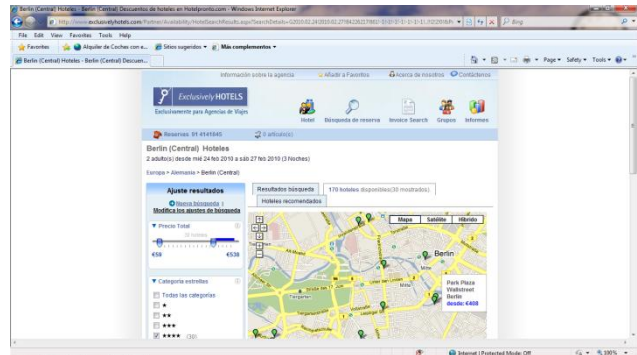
Berlin (Central) Hoteles - Berlin (Central) Descuentos de hoteles en Hotelpronto.com - Windows Internet Explorer

http://www.exclusivelyhotels.com/Partner/Availability/HotelSearchResults.aspx?SearchDetails=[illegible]

Bing

File Edit View Favorites Tools Help

Favorites

Alquiler de Coches con e...

Sitios sugeridos

Más complementos

Berlin (Central) Hoteles - Berlin (Central) Descuen...

Page Safety Tools

Información sobre la agencia

Añadir a Favoritos

Acerca de nosotros

Contáctenos

Exclusively HOTELS

Exclusivamente para Agencias de Viajes

Hotel

Búsqueda de reserva

Invoice Search

Grupos

Informes

Reservas 91 4141845

0 artículo(s)

Berlin (Central) Hoteles

2 adulto(s) desde mié 24 feb 2010 a sáb 27 feb 2010 (3 Noches)

Europa > Alemania > Berlin (Central)

Ajuste resultados

Nueva búsqueda

Modifica los ajustes de búsqueda

Precio Total

€59

€538

Categoría estrellas

Todas las categorías

★

★★

★★★

★★★★ (38)

Resultados búsqueda

170 hoteles disponibles(30 mostrados)

Hoteles recomendados

Mapa

Satélite

Híbrido

Berlin

Park Plaza Wallstreet Berlin

desde: €408

Internet | Protected Mode: Off

100%